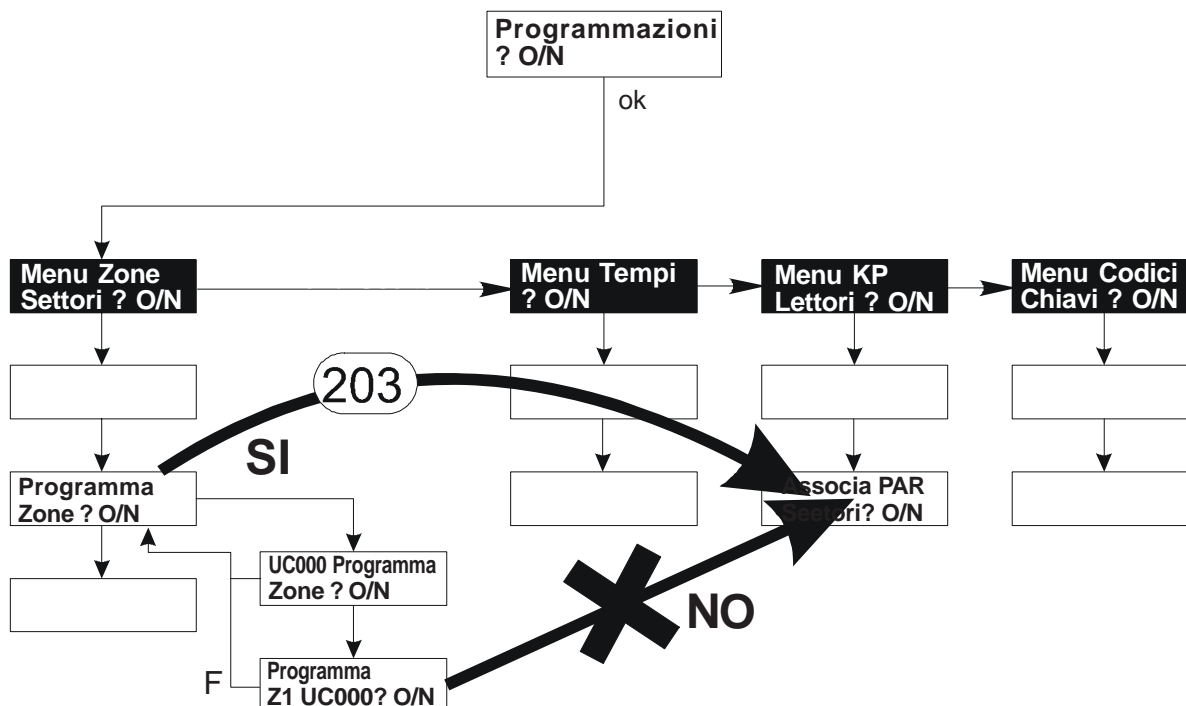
Programmazioni
? O/N

ok

Menu Zone
Settori ? O/N

Menu Tempi
? O/N

Menu KP
Lettori ? O/N

Menu Codici
Chiavi ? O/N

203

SI

Programma
Zone ? O/N

Associa PAR
Settori? O/N

UC000 Programma
Zone ? O/N

NO

F

Programma
Z1 UC000? O/N